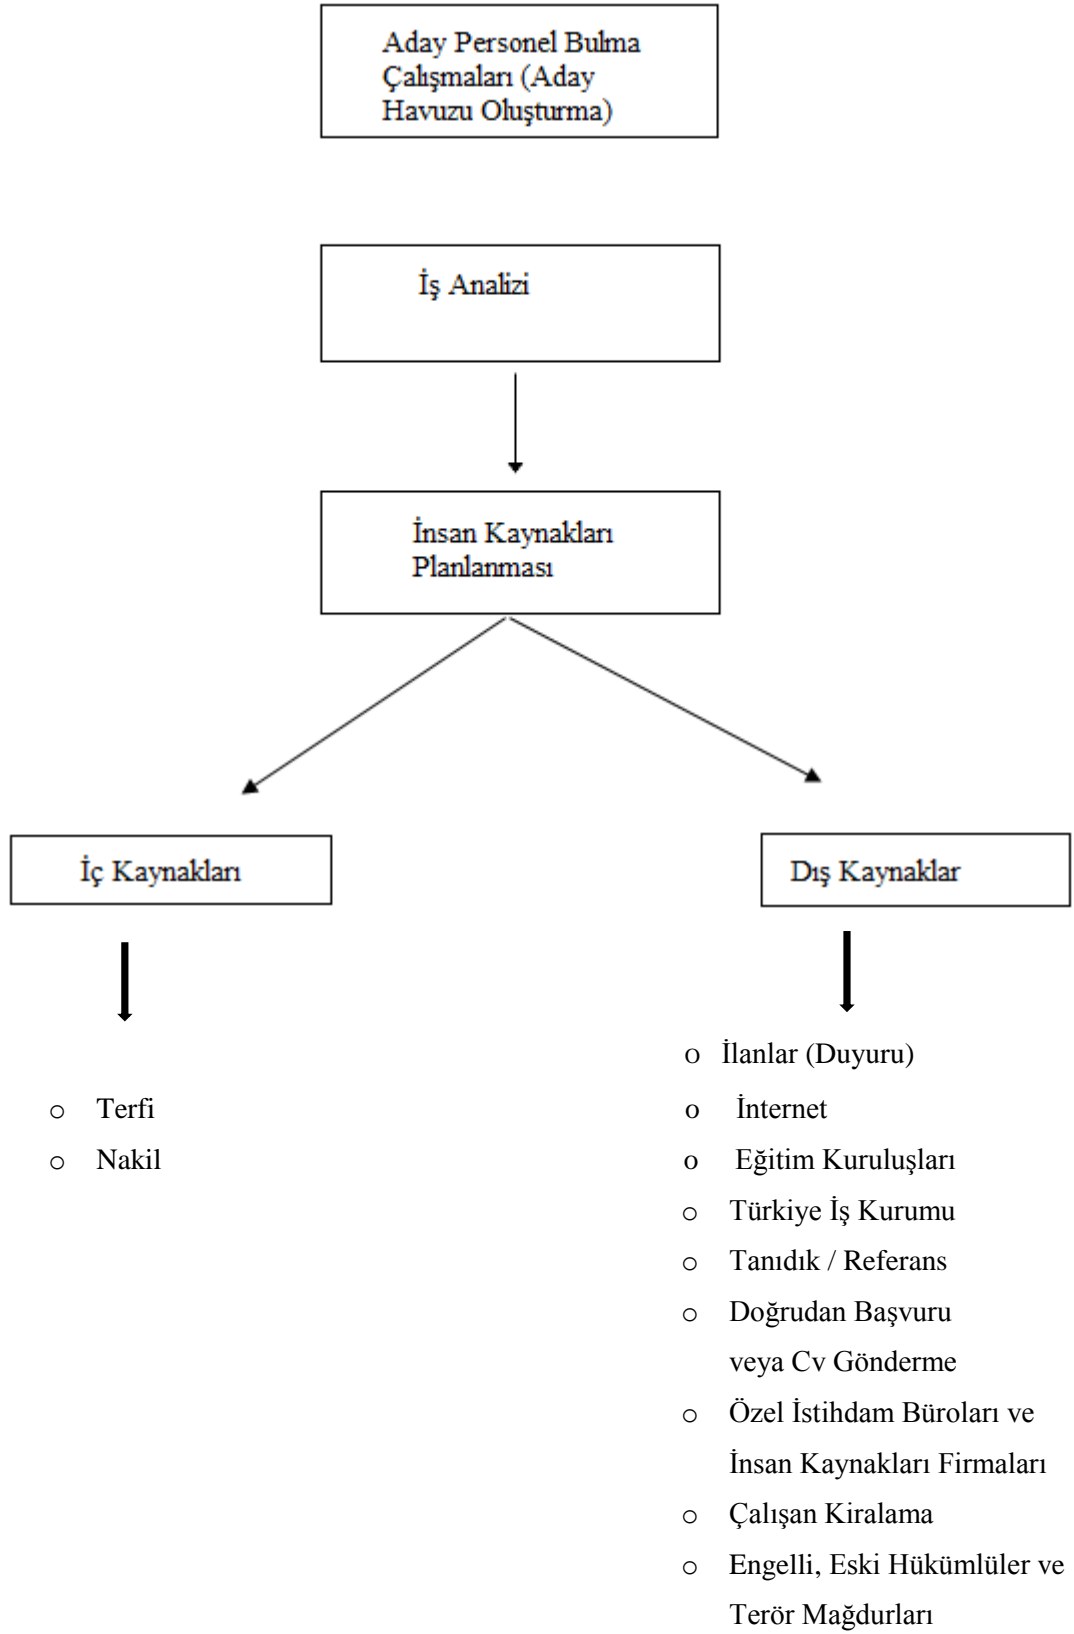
Aday Personel Bulma Çalışmaları (Aday Havuzu Oluşturma)

İş Analizi

İnsan Kaynakları Planlanması

İç Kaynakları

Dış Kaynaklar

o Terfi
o Nakil

o İlanlar (Duyuru)
o İnternet
o Eğitim Kuruluşları
o Türkiye İş Kurumu
o Tanıdık / Referans
o Doğrudan Başvuru veya Cv Gönderme
o Özel İstihdam Büroları ve İnsan Kaynakları Firmaları
o Çalışan Kiralama
o Engelli, Eski Hükümlüler ve Terör Mağdurları